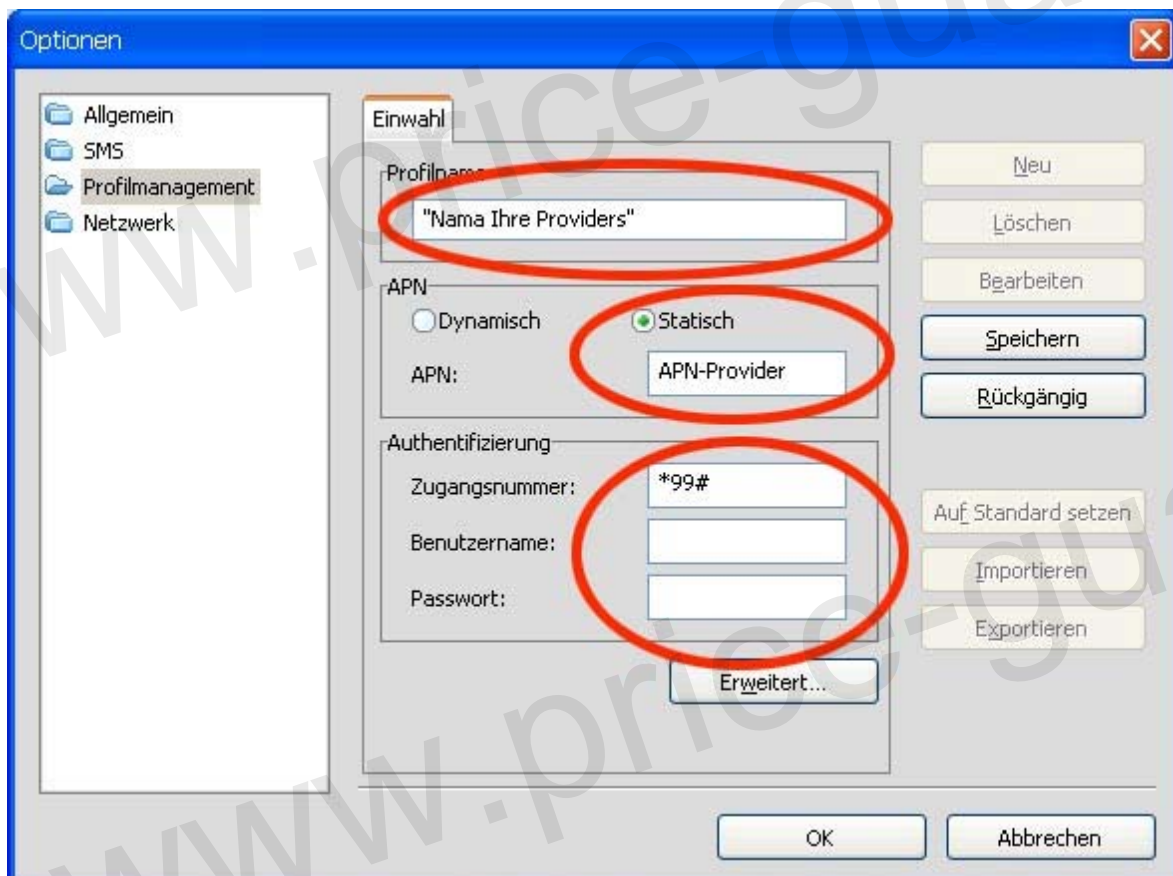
Optionen

Allgemein
SMS
Profilmanagement
Netzwerk

Einwahl

Profilname
"Nama Ihre Providers"

APN
Dynamisch
Statisch
APN: APN-Provider

Authentifizierung
Zugangsnummer: *99#
Benutzername:
Passwort:

Erweitert...

Neu
Löschen
Bearbeiten
Speichern
Rückgängig

Auf Standard setzen
Importieren
Exportieren

OK
Abbrechen

www.price-guide
www.price-gu